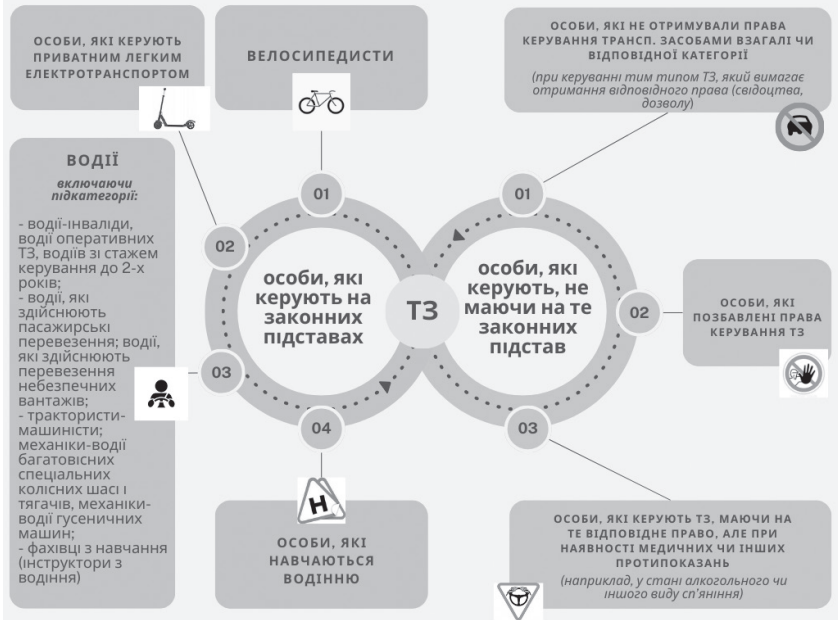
ОСОБИ, ЯКІ КЕРУЮТЬ ПРИВАТНИМ ЛЕГКИМ ЕЛЕКТРОТРАНСПОРТОМ

ВЕЛОСИПЕДИСТИ

ОСОБИ, ЯКІ НЕ ОТРИМУВАЛИ ПРАВА КЕРУВАННЯ ТРАНСП. ЗАСОБАМИ ВЗАГАЛІ ЧИ ВІДПОВІДНОЇ КАТЕГОРІЇ

(при керуванні тим типом ТЗ, який вимагає отримання відповідного права (свідоцтва, дозволу)

ВОДІЇ

включаючи підкатегорії:

- водії-інваліди, водії оперативних ТЗ, водів зі стажем керування до 2-х років;
- водії, які здійснюють пасажирські перевезення; водії, які здійснюють перевезення небезпечних вантажів;
- трактористи-машиністи; механіки-водії багатовісних спеціальних колісних шасі і тягачів, механіки-водії гусеничних машин;
- фахівці з навчання (інструктори з водіння)

01

02

03

04

особи, які керують на законних підставах

ТЗ

01

02

03

особи, які керують, не маючи на те законних підстав

ОСОБИ, ЯКІ ПОЗБАВЛЕНІ ПРАВА КЕРУВАННЯ ТЗ

H

ОСОБИ, ЯКІ НАВЧАЮТЬСЯ ВОДІННЮ

ОСОБИ, ЯКІ КЕРУЮТЬ ТЗ, МАЮЧИ НА ТЕ ВІДПОВІДНЕ ПРАВО, АЛЕ ПРИ НАЯВНОСТІ МЕДИЧНИХ ЧИ ІНШИХ ПРОТИПОКАЗАНЬ

(наприклад, у стані алкогольного чи іншого виду сп'яніння)